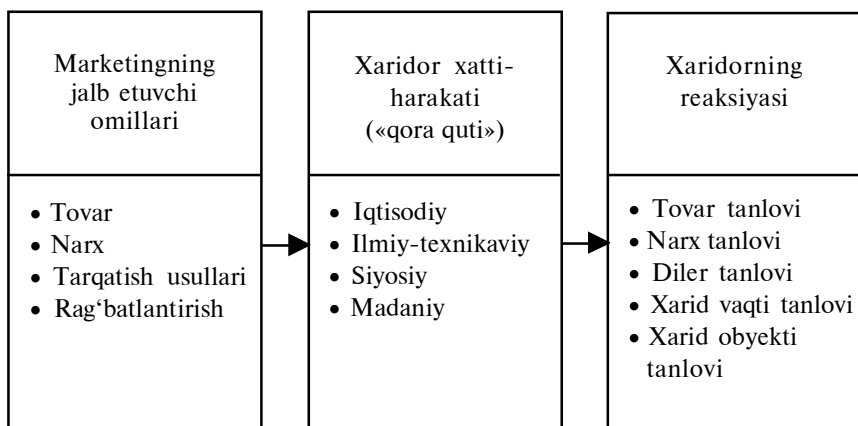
Marketingning jalb etuvchi omillari

• Tovar
• Narx
• Tarqatish usullari
• Rag‘batlantirish

Xaridor xatti-harakati («qora quti»)

• Iqtisodiy
• Ilmiy-texnikaviy
• Siyosiy
• Madaniy

Xaridorning reaksiyasi

• Tovar tanlovi
• Narx tanlovi
• Diler tanlovi
• Xarid vaqti tanlovi
• Xarid obyekti tanlovi